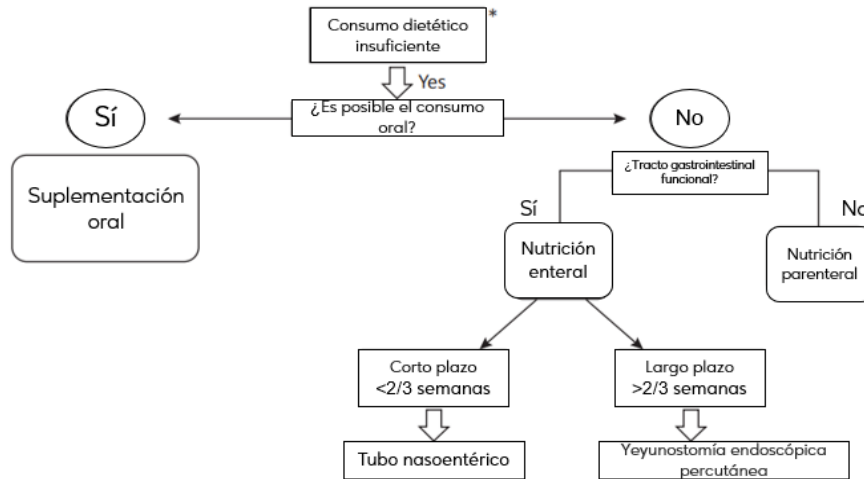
Consumo dietético insuficiente *

Yes

¿Es posible el consumo oral?

Sí

Suplementación oral

No

¿Tracto gastrointestinal funcional?

Sí

Nutrición enteral

No

Nutrición parenteral

Corto plazo <2/3 semanas

Largo plazo >2/3 semanas

Tubo nasoentérico

Yeyunostomía endoscópica percutánea